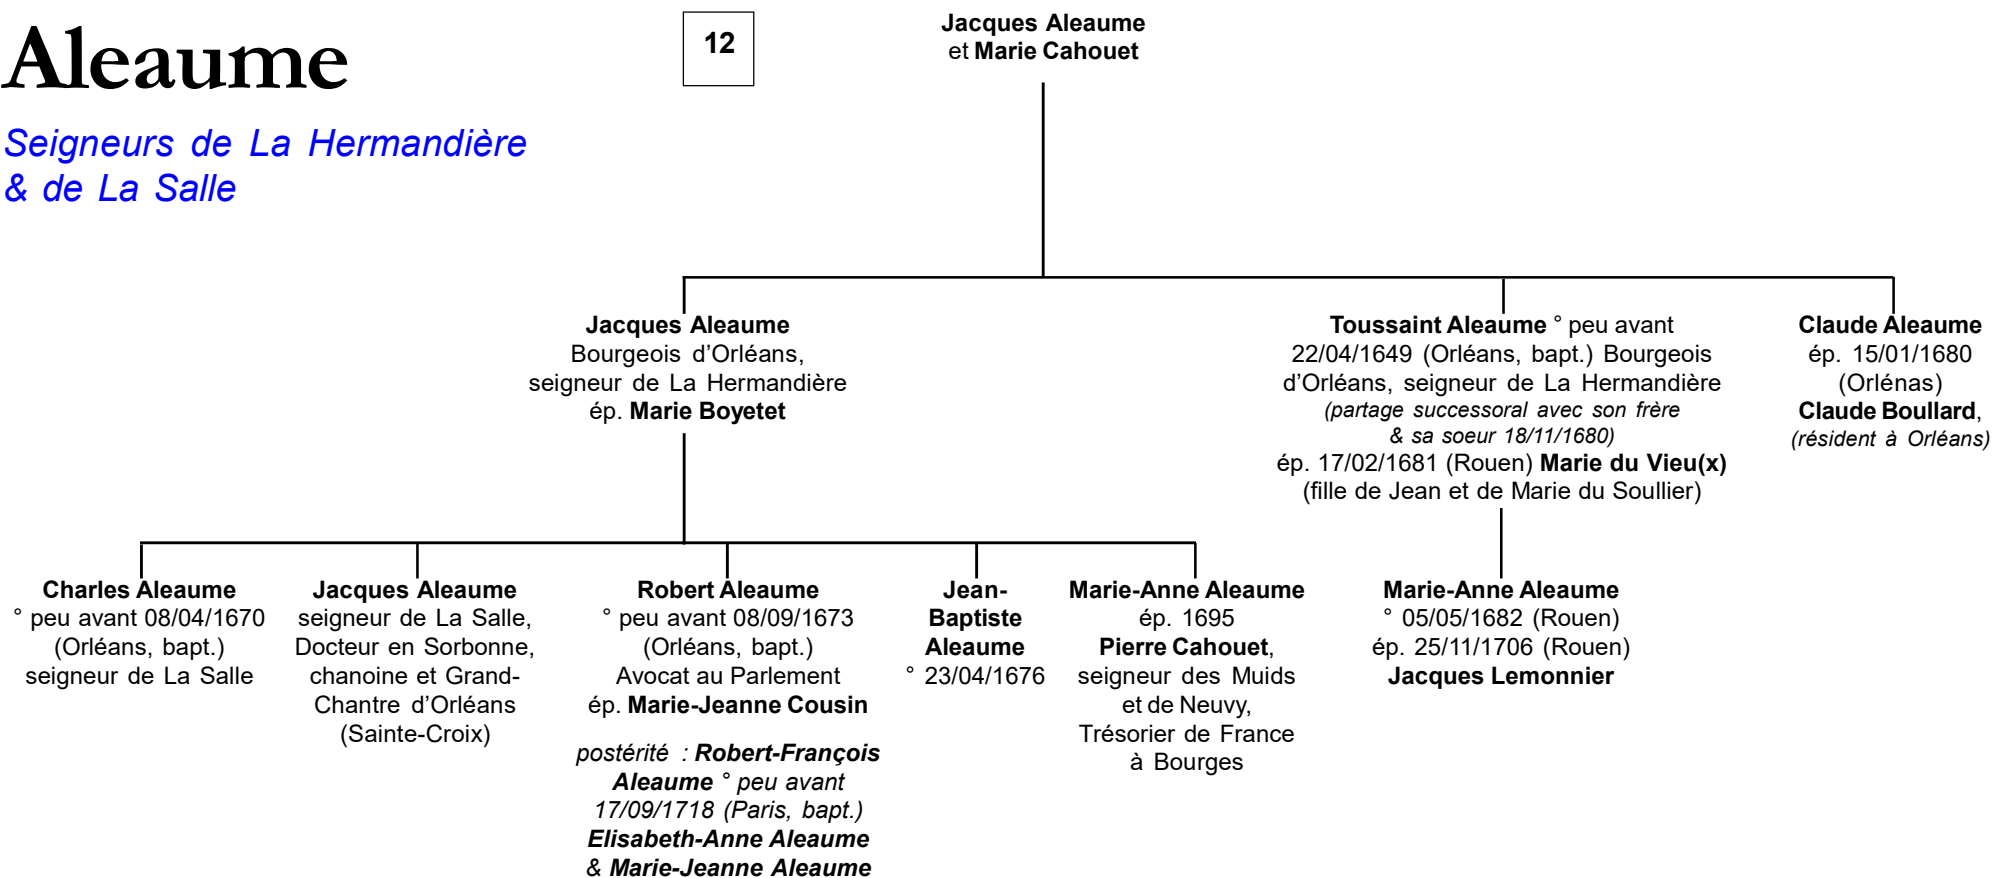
Aleaume

12

Seigneurs de La Hermandière & de La Salle

Jacques Aleaume et Marie Cahouet

Jacques Aleaume
Bourgeois d'Orléans, seigneur de La Hermandière
ép. Marie Boyetet

Toussaint Aleaume ° peu avant 22/04/1649 (Orléans, bapt.) Bourgeois d'Orléans, seigneur de La Hermandière
(partage successoral avec son frère & sa soeur 18/11/1680)
ép. 17/02/1681 (Rouen) Marie du Vieu(x)
(fille de Jean et de Marie du Soullier)

Claude Aleaume
ép. 15/01/1680 (Orlénas)
Claude Boullard,
(résident à Orléans)

Charles Aleaume
° peu avant 08/04/1670 (Orléans, bapt.)
seigneur de La Salle

Jacques Aleaume
seigneur de La Salle, Docteur en Sorbonne, chanoine et Grand-Chantre d'Orléans (Sainte-Croix)

Robert Aleaume
° peu avant 08/09/1673 (Orléans, bapt.)
Avocat au Parlement
ép. Marie-Jeanne Cousin

postérité : Robert-François Aleaume ° peu avant 17/09/1718 (Paris, bapt.)
Elisabeth-Anne Aleaume & Marie-Jeanne Aleaume

Jean-Baptiste Aleaume
° 23/04/1676

Marie-Anne Aleaume
ép. 1695
Pierre Cahouet,
seigneur des Muids et de Neuvy,
Trésorier de France à Bourges

Marie-Anne Aleaume
° 05/05/1682 (Rouen)
ép. 25/11/1706 (Rouen)
Jacques Lemonnier